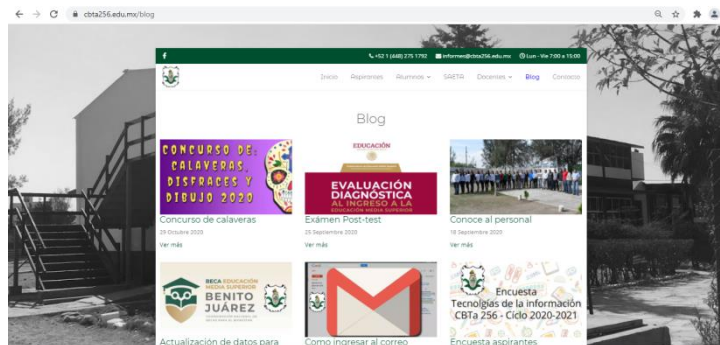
cbta256.edu.mx/blog

f

+52 1 (468) 275 1792 informes@cbta256.edu.mx Lun - Vie 7:00 a 15:00

Inicio Aspirantes Alumnos SAETA Docentes Blog Contacto

Blog

CONCURSO DE: CALAVERAS, DISFRACES Y DIBUJO 2020

Concurso de calaveras

29 Octubre 2020

Ver más

EDUCACIÓN

EVALUACIÓN DIAGNÓSTICA AL INGRESO A LA EDUCACIÓN MEDIA SUPERIOR

Exámen Post-test

29 Septiembre 2020

Ver más

Conoce al personal

18 Septiembre 2020

Ver más

BECA EDUCACIÓN MEDIA SUPERIOR BENITO JUÁREZ

Actualización de datos para

Como ingresar al correo

Encuesta Tecnolgías de la información CBTa 256 - Ciclo 2020-2021

Encuesta aspirantes